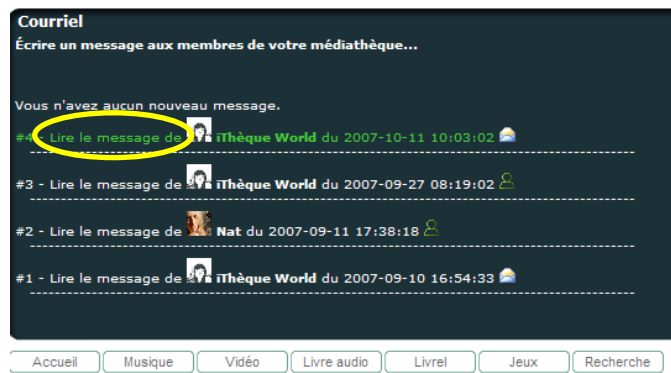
Courriel

Écrire un message aux membres de votre médiathèque...

Vous n'avez aucun nouveau message.

#4 - Lire le message de iThèque World du 2007-10-11 10:03:02

#3 - Lire le message de iThèque World du 2007-09-27 08:19:02

#2 - Lire le message de Nat du 2007-09-11 17:38:18

#1 - Lire le message de iThèque World du 2007-09-10 16:54:33

Accueil | Musique | Vidéo | Livre audio | Livrel | Jeux | Recherche